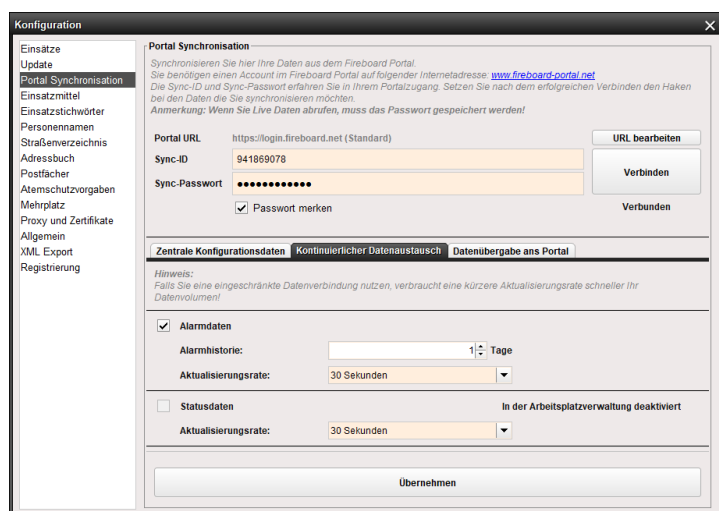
Konfiguration

Einsätze
Update
Portal Synchronisation
Einsatzmittel
Einsatzstichwörter
Personennamen
Straßenverzeichnis
Adressbuch
Postfächer
Atemschutzvorgaben
Mehrplatz
Proxy und Zertifikate
Allgemein
XML Export
Registrierung

Portal Synchronisation

Synchronisieren Sie hier Ihre Daten aus dem Fireboard Portal.
Sie benötigen einen Account im Fireboard Portal auf folgender Internetadresse: www.fireboard-portal.net
Die Sync-ID und Sync-Passwort erfahren Sie in Ihrem Portalzugang. Setzen Sie nach dem erfolgreichen Verbinden den Haken bei den Daten die Sie synchronisieren möchten.
Anmerkung: Wenn Sie Live Daten abrufen, muss das Passwort gespeichert werden!

Portal URL https://login.fireboard.net (Standard)
URL bearbeiten
Sync-ID 941869078
Sync-Passwort ●●●●●●●●●●●●
Verbinden
Passwort merken
Verbunden

Zentrale Konfigurationsdaten | Kontinuierlicher Datenaustausch | Datenübergabe ans Portal

Hinweis:
Falls Sie eine eingeschränkte Datenverbindung nutzen, verbraucht eine kürzere Aktualisierungsrate schneller Ihr Datenvolumen!

Alarmdaten
Alarmhistorie: 1 Tage
Aktualisierungsrate: 30 Sekunden

Statusdaten
In der Arbeitsplatzverwaltung deaktiviert
Aktualisierungsrate: 30 Sekunden

Übernehmen